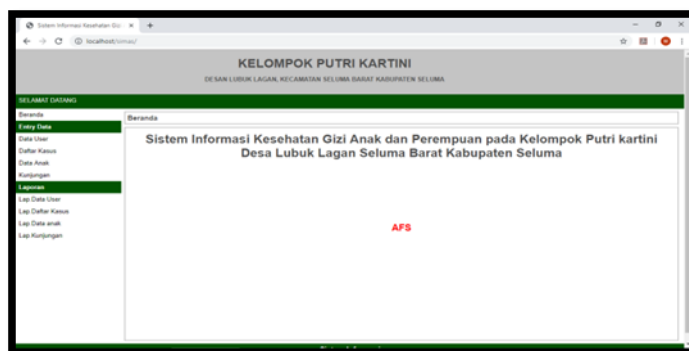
Sistem Informasi Kesehatan Gizi ×

localhost/simasi/

KELOMPOK PUTRI KARTINI

DESAN LUBUK LAGAN, KECAMATAN SELUMA BARAT KABUPATEN SELUMA

SELAMAT DATANG

Beranda
Entry Data
Data User
Daftar Kasus
Data Anak
Kunjungan
Laporan
Lap Data User
Lap Daftar Kasus
Lap Data anak
Lap Kunjungan

Beranda

Sistem Informasi Kesehatan Gizi Anak dan Perempuan pada Kelompok Putri kartini Desa Lubuk Lagan Seluma Barat Kabupaten Seluma

AFS